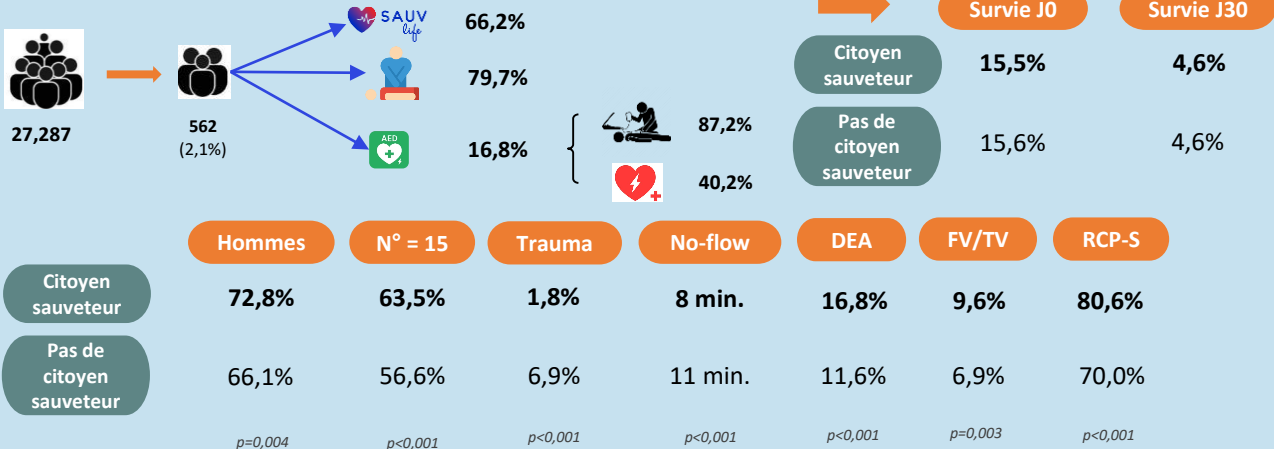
27,287

562
(2,1%)

SAUV life

66,2%

79,7%

AED

16,8%

87,2%

40,2%

| | Survie J0 | Survie J30 |
|---|---|---|
| Citoyen sauveteur | 15,5% | 4,6% |
| Pas de citoyen sauveteur | 15,6% | 4,6% |

| | Hommes | N° = 15 | Trauma | No-flow | DEA | FV/TV | RCP-S |
|---|---|---|---|---|---|---|---|
| Citoyen sauveteur | 72,8% | 63,5% | 1,8% | 8 min. | 16,8% | 9,6% | 80,6% |
| Pas de citoyen sauveteur | 66,1% | 56,6% | 6,9% | 11 min. | 11,6% | 6,9% | 70,0% |
| | p=0,004 | p<0,001 | p<0,001 | p<0,001 | p<0,001 | p=0,003 | p<0,001 |